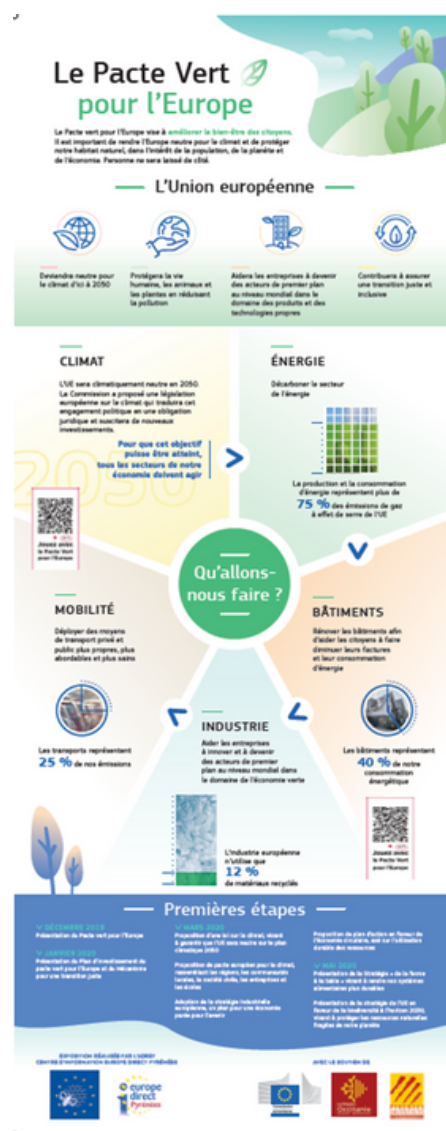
Le Pacte Vert pour l'Europe

Le Pacte vert pour l'Europe vise à améliorer le bien-être des citoyens. Il est important de rendre l'Europe neutre pour le climat et de protéger notre habitat naturel, dans l'intérêt de la population, de la planète et de l'économie. Personne ne sera laissé de côté.

L'Union européenne

Devendra neutre pour le climat d'ici à 2050

Protégera la vie humaine, les animaux et les plantes en réduisant la pollution

Aidera les entreprises à devenir des acteurs de premier plan au niveau mondial dans le domaine des produits et des technologies propres

Contribuera à assurer une transition juste et inclusive

CLIMAT

L'UE sera climatiquement neutre en 2050. La Commission a proposé une législation européenne sur le climat qui traduira cet engagement politique en une obligation juridique et suscitera de nouveaux investissements.

Pour que cet objectif puisse être atteint, tous les secteurs de notre économie doivent agir

2050

Jouez avec le Pacte Vert pour l'Europe

ÉNERGIE

Décarboner le secteur de l'énergie

La production et la consommation d'énergie représentent plus de 75 % des émissions de gaz à effet de serre de l'UE

Qu'allons-nous faire ?

MOBILITÉ

Déployer des moyens de transport privé et public plus propres, plus abordables et plus sains

Les transports représentent 25 % de nos émissions

BÂTIMENTS

Rénover les bâtiments afin d'aider les citoyens à faire diminuer leurs factures et leur consommation d'énergie

Les bâtiments représentent 40 % de notre consommation énergétique

Jouez avec le Pacte Vert pour l'Europe

INDUSTRIE

Aider les entreprises à innover et à devenir des acteurs de premier plan au niveau mondial dans le domaine de l'économie verte

L'industrie européenne n'utilise que 12 % de matériaux recyclés

Premières étapes

DÉCEMBRE 2019
Présentation du Pacte vert pour l'Europe

JANVIER 2020
Présentation du Plan d'investissement du pacte vert pour l'Europe et du mécanisme pour une transition juste

MARS 2020
Proposition d'une loi sur le climat, visant à garantir que l'UE sera neutre sur le plan climatique (2050)

Proposition de pacte européen pour le climat, rassemblant les régions, les communautés locales, la société civile, les entreprises et les écoles

Adoption de la stratégie industrielle européenne, un plan pour une économie parée pour l'avenir

Proposition de plan d'action en faveur de l'économie circulaire, axé sur l'utilisation durable des ressources

MAI 2020
Présentation de la Stratégie « de la ferme à la table » visant à rendre nos systèmes alimentaires plus durables

Présentation de la stratégie de l'UE en faveur de la biodiversité à l'horizon 2030, visant à protéger les ressources naturelles fragiles de notre planète

EXPOSITION RÉALISÉE PAR L'ADRET CENTRE D'INFORMATION EUROPE DIRECT PYRÉNÉES

europe direct Pyrénées

AVEC LE SOUTIEN DE

Occitanie